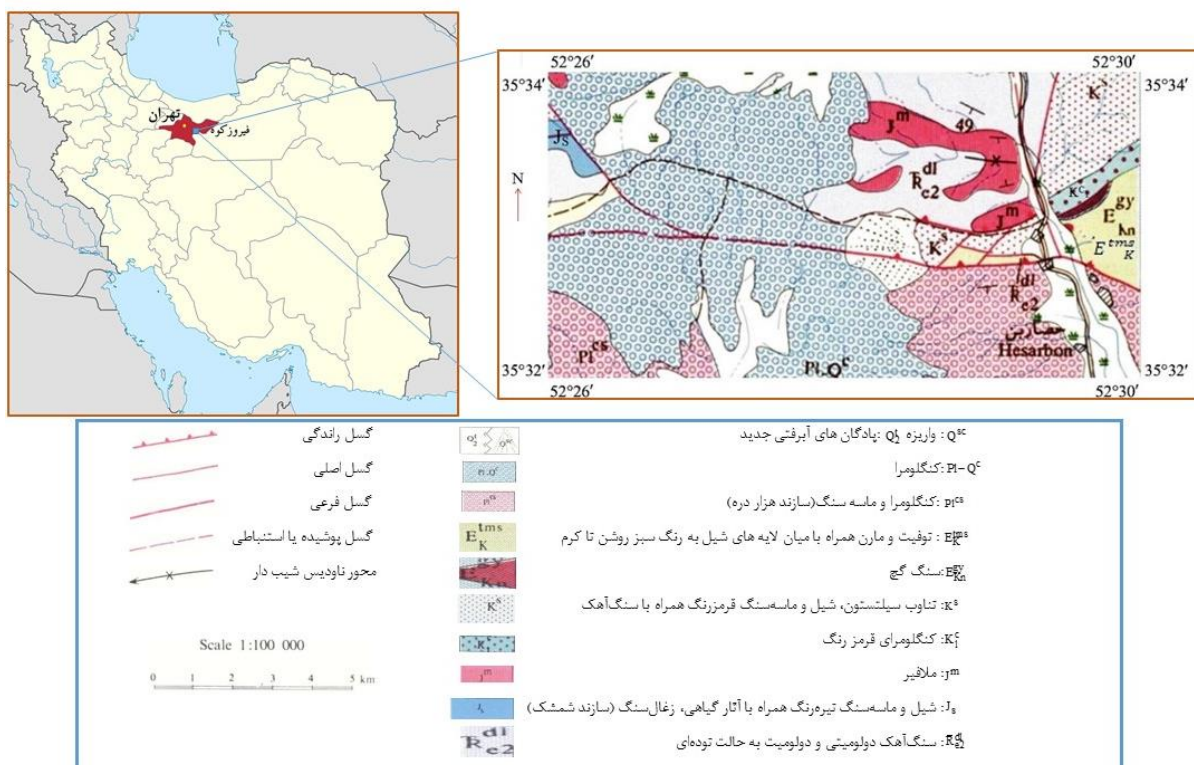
تهران
فیروزکوه

52°26′ 52°30′
35°34′ 35°34′
N
$J_s$
$J^m$
49
dl
$R_{e2}$
$K^c$
$K^s$
$E^{gy}_{Kn}$
$E^{tms}_{K}$
$J^m$
$K^s$
dl
$R_{e2}$
$Pl^{cs}$
$Pl.Q^c$
حصاربن
Hesarbon
35°32′ 35°32′
52°26′ 52°30′

گسل راندگی
گسل اصلی
گسل فرعی
گسل پوشیده یا استنباطی
محور ناودیس شیب دار

Scale 1:100 000
0 1 2 3 4 5 km

$Q^{sc}$: واریزه $Q^t_2$ :پادگان های آبرفتی جدید
$Pl-Q^c$ :کنگلومرا
$Pl^{cs}$ :کنگلومرا و ماسه سنگ(سازند هزار دره)
$E^{tms}_K$ : توفیت و مارن همراه با میان لایه های شیل به رنگ سبز روشن تا کرم
$E^{gy}_{Kn}$:سنگ گچ
$K^s$: تناوب سیلتستون، شیل و ماسه‌سنگ قرمزرنگ همراه با سنگ‌آهک
$K^c_1$: کنگلومرای قرمز رنگ
$J^m$: ملافیر
$J_s$: شیل و ماسه‌سنگ تیره‌رنگ همراه با آثار گیاهی، زغال‌سنگ (سازند شمشک)
$R^{dl}_{e2}$: سنگ‌آهک دولومیتی و دولومیت به حالت توده‌ای